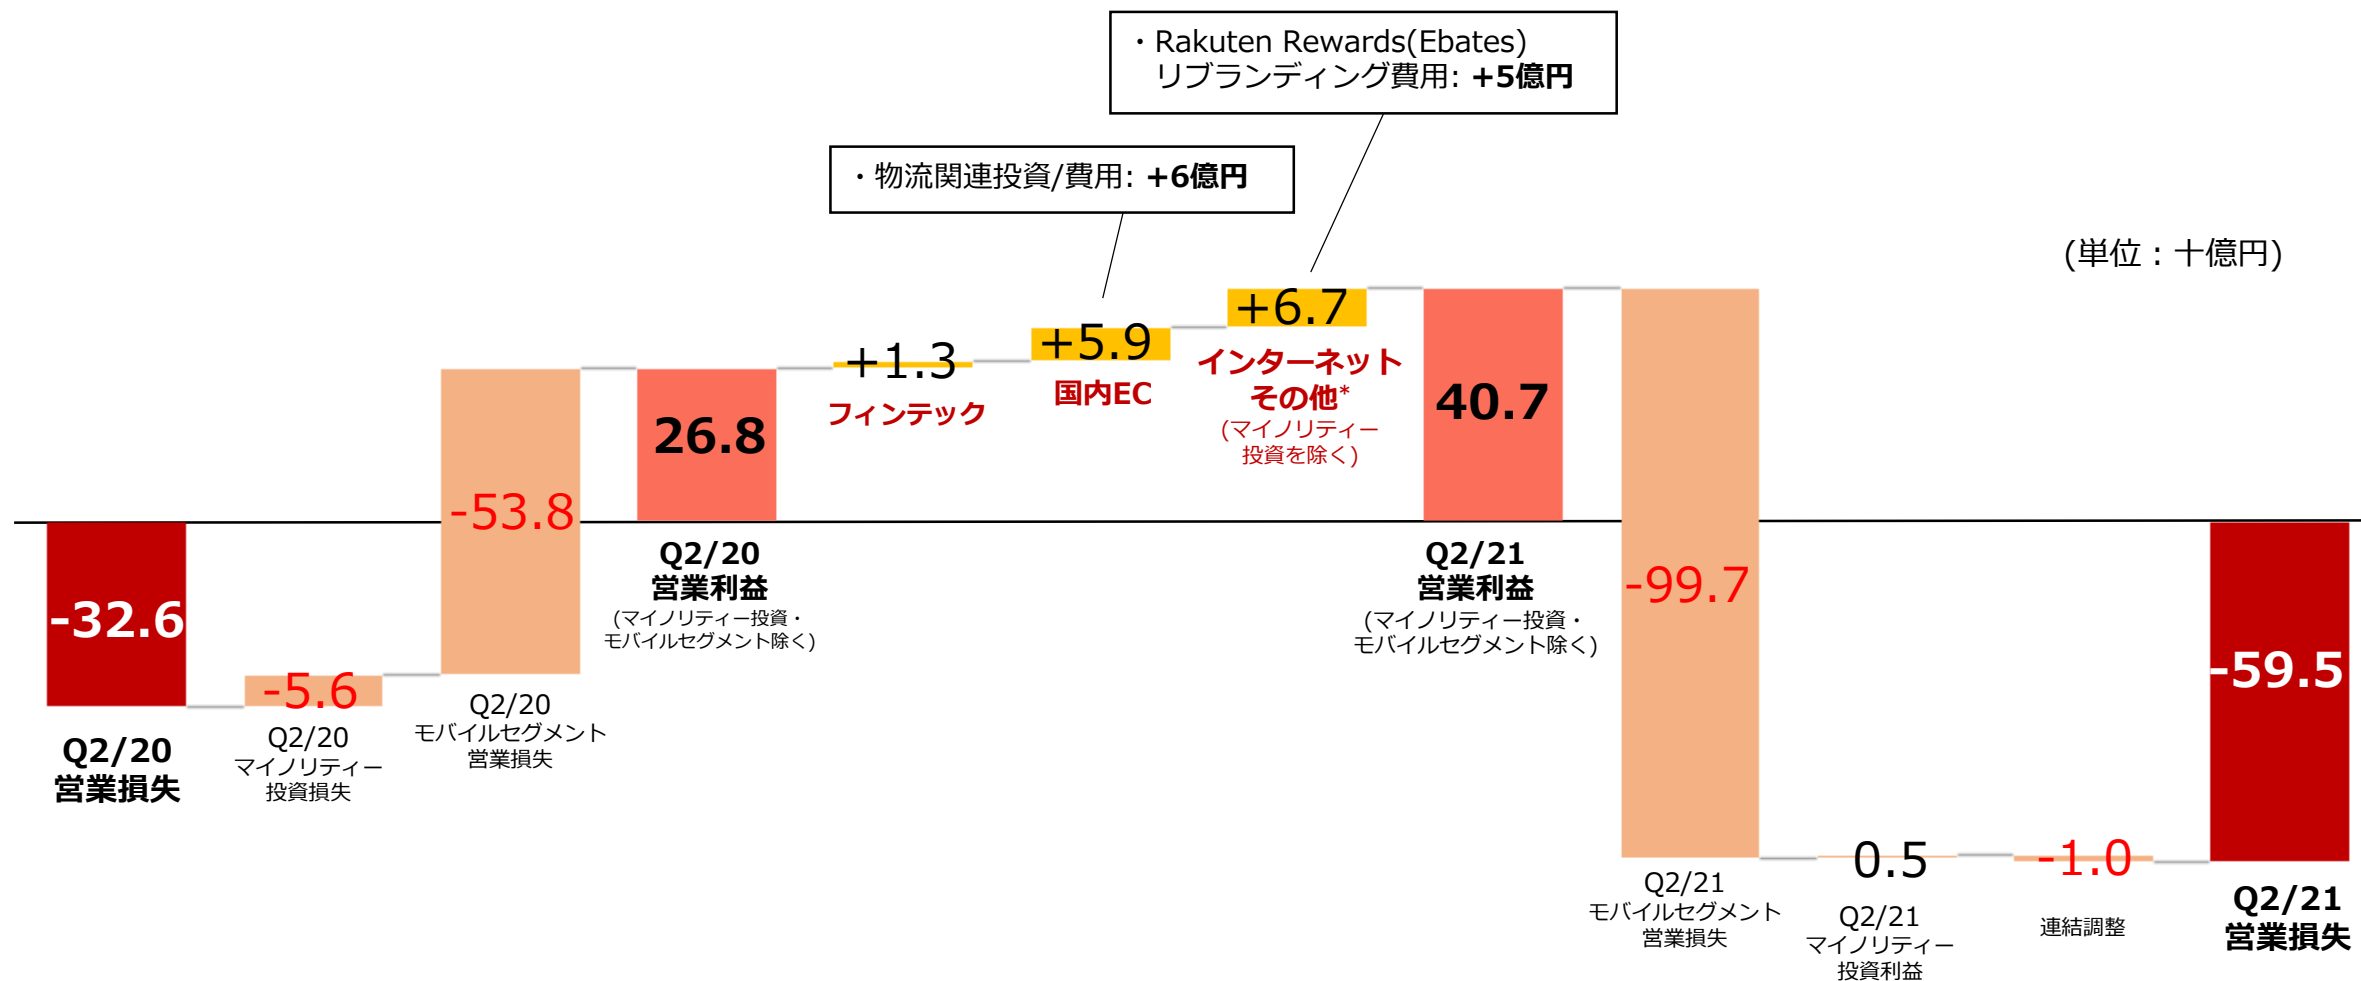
・Rakuten Rewards(Ebates) リブランディング費用: +5億円

・物流関連投資/費用: +6億円

(単位：十億円)

-32.6

Q2/20
営業損失

-5.6

Q2/20
マイノリティー
投資損失

-53.8

Q2/20
モバイルセグメント
営業損失

26.8

Q2/20
営業利益
(マイノリティー投資・
モバイルセグメント除く)

+1.3
フィンテック

+5.9
国内EC

+6.7
インターネット
その他*
(マイノリティー
投資を除く)

40.7

Q2/21
営業利益
(マイノリティー投資・
モバイルセグメント除く)

-99.7

Q2/21
モバイルセグメント
営業損失

0.5

Q2/21
マイノリティー
投資利益

-1.0

連結調整

-59.5

Q2/21
営業損失